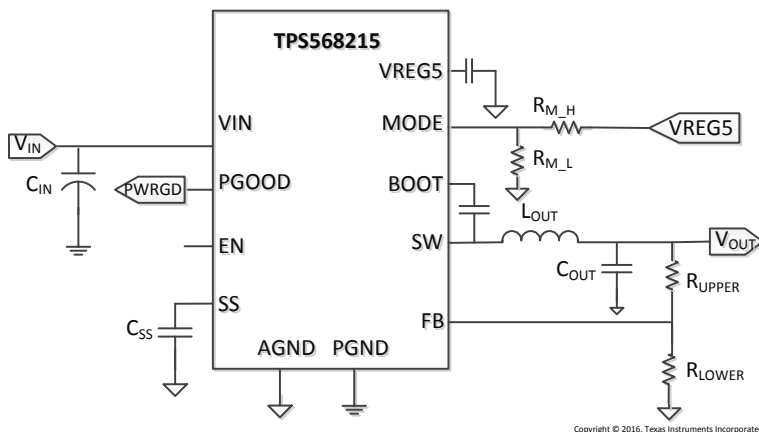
TPS568215

VREG5

VIN

MODE

$R_{M\_H}$

VREG5

$V_{IN}$

$R_{M\_L}$

$C_{IN}$

PWRGD

PGOOD

BOOT

$L_{OUT}$

EN

SW

$V_{OUT}$

$C_{OUT}$

$R_{UPPER}$

SS

FB

$C_{SS}$

AGND

PGND

$R_{LOWER}$

Copyright © 2016, Texas Instruments Incorporate